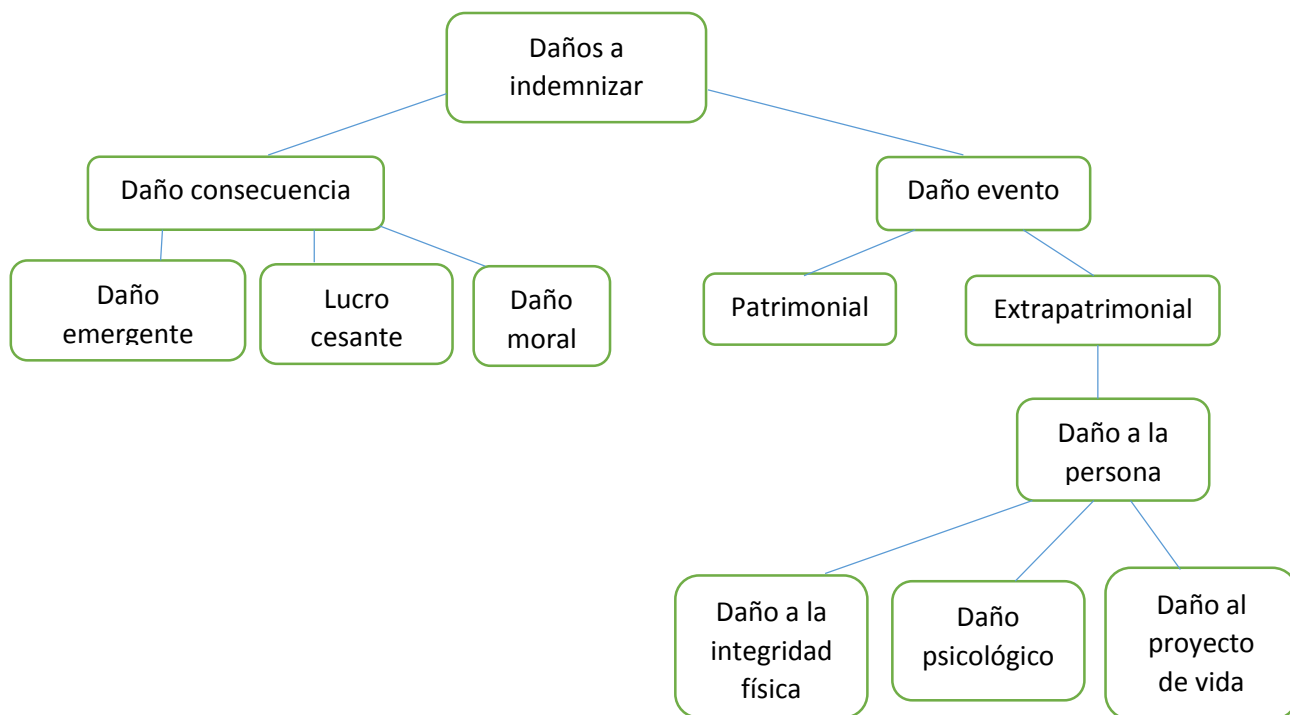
Daños a indemnizar

Daño consecuencia

Daño emergente

Lucro cesante

Daño moral

Daño evento

Patrimonial

Extrapatrimonial

Daño a la persona

Daño a la integridad física

Daño psicológico

Daño al proyecto de vida